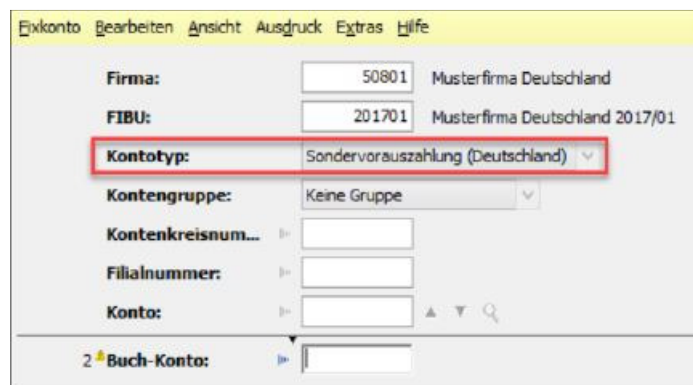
Fixkonto Bearbeiten Ansicht Ausdruck Extras Hilfe

Firma: 50801 Musterfirma Deutschland

FIBU: 201701 Musterfirma Deutschland 2017/01

Kontotyp: Sondervorauszahlung (Deutschland)

Kontengruppe: Keine Gruppe

Kontenkreisnum...

Filialnummer:

Konto:

2 Buch-Konto: